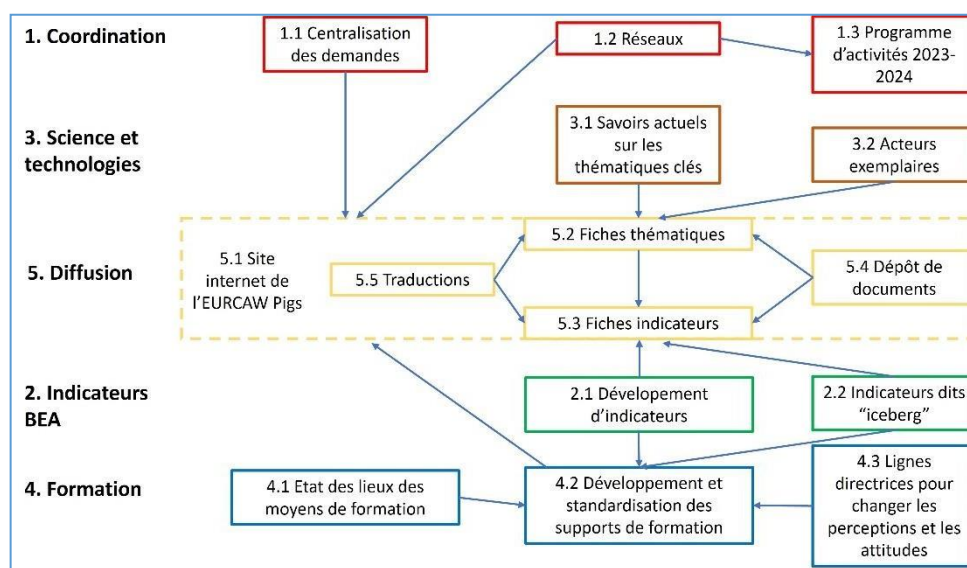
1. Coordination

1.1 Centralisation des demandes

1.2 Réseaux

1.3 Programme d'activités 2023-2024

3. Science et technologies

3.1 Savoirs actuels sur les thématiques clés

3.2 Acteurs exemplaires

5. Diffusion

5.1 Site internet de l'EURCAW Pigs

5.5 Traductions

5.2 Fiches thématiques

5.3 Fiches indicateurs

5.4 Dépôt de documents

2. Indicateurs BEA

2.1 Dévelopement d'indicateurs

2.2 Indicateurs dits "iceberg"

4. Formation

4.1 Etat des lieux des moyens de formation

4.2 Développement et standardisation des supports de formation

4.3 Lignes directrices pour changer les perceptions et les attitudes